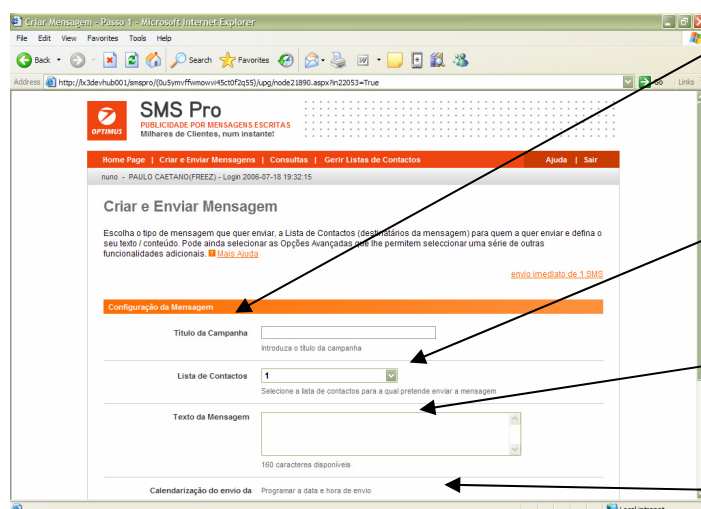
Criar Mensagem - Passo 1 - Microsoft Internet Explorer

File Edit View Favorites Tools Help

Back Search Favorites

Address http://lx3devhub001/smspro/(0u5ymvffwmowvi45ct0f2q55)/upg/node21890.aspx?in22053=True Go Links

OPTIMUS

SMS Pro
PUBLICIDADE POR MENSAGENS ESCRITAS
Milhares de Clientes, num instante!

Home Page | Criar e Enviar Mensagens | Consultas | Gerir Listas de Contactos
Ajuda | Sair

nuno - PAULO CAETANO(FREEZ) - Login 2006-07-18 19:32:15

Criar e Enviar Mensagem

Escolha o tipo de mensagem que quer enviar, a Lista de Contactos (destinatários da mensagem) para quem a quer enviar e defina o seu texto / conteúdo. Pode ainda selecionar as Opções Avançadas que lhe permitem seleccionar uma série de outras funcionalidades adicionais. Mais Ajuda

envio imediato de 1 SMS

Configuração da Mensagem

Título da Campanha
Introduza o título da campanha

Lista de Contactos 1
Selecione a lista de contactos para a qual pretende enviar a mensagem

Texto da Mensagem
160 caracteres disponíveis

Calendarização do envio da Programar a data e hora de envio

Local intranet